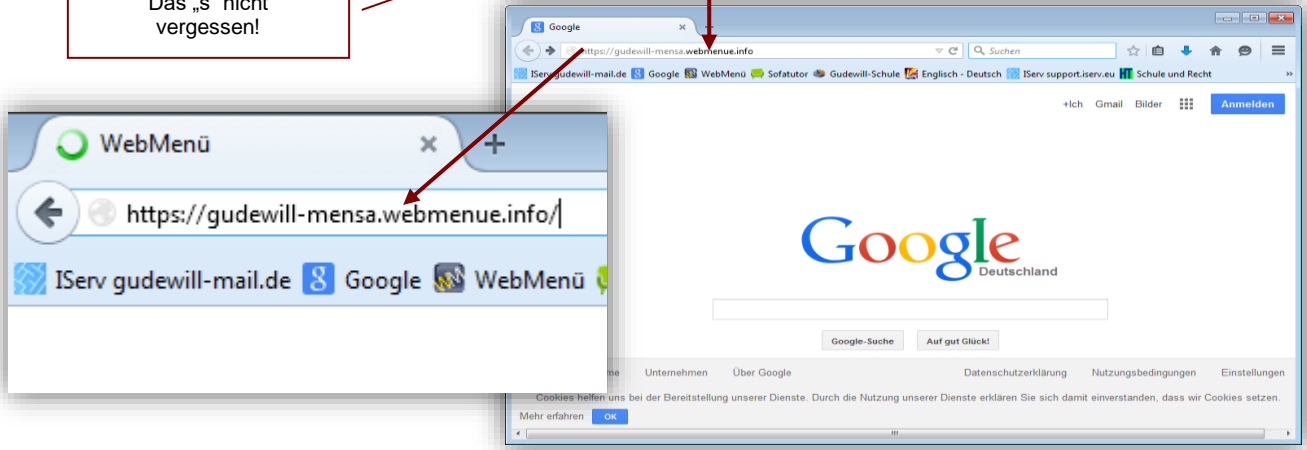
Das „s" nicht vergessen!

WebMenü
https://gudewill-mensa.webmenue.info/
IServ gudewill-mail.de Google WebMenü

Google
https://gudewill-mensa.webmenue.info
Suchen
IServ gudewill-mail.de Google WebMenü Sofatutor Gudewill-Schule Englisch - Deutsch IServ support.iserv.eu Schule und Recht
+Ich Gmail Bilder Anmelden
Google
Deutschland
Google-Suche Auf gut Glück!
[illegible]me Unternehmen Über Google Datenschutzerklärung Nutzungsbedingungen Einstellungen
Cookies helfen uns bei der Bereitstellung unserer Dienste. Durch die Nutzung unserer Dienste erklären Sie sich damit einverstanden, dass wir Cookies setzen.
Mehr erfahren OK